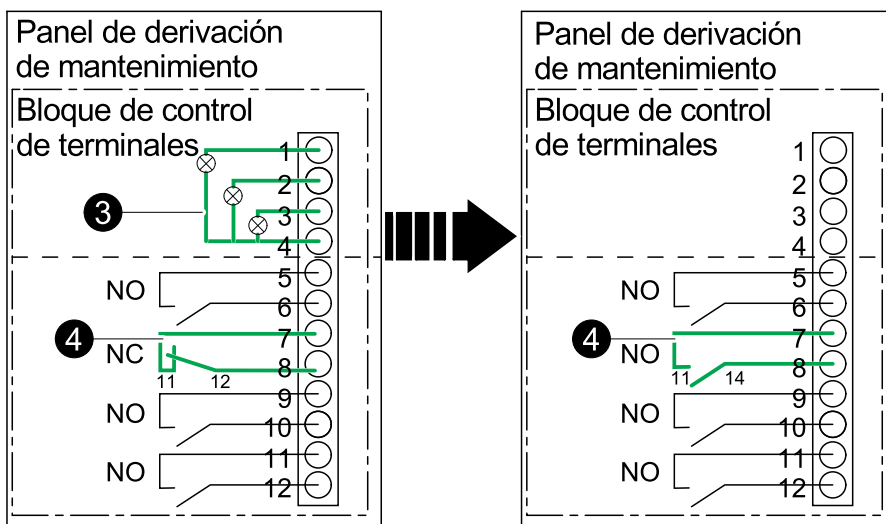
Panel de derivación de mantenimiento

Bloque de control de terminales

1
2
3
4
5
6
7
8
9
10
11
12

3

NO
4
NC
11
12
NO
NO

Panel de derivación de mantenimiento

Bloque de control de terminales

1
2
3
4
5
6
7
8
9
10
11
12

NO
4
NO
11
14
NO
NO